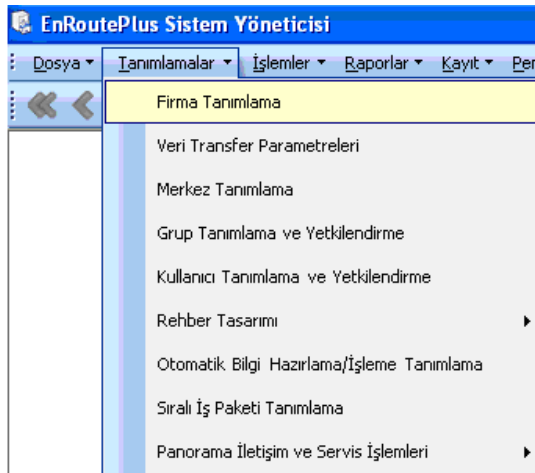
EnRoutePlus Sistem Yöneticisi

Dosya ▾ Tanımlamalar ▾ İşlemler ▾ Raporlar ▾ Kayıt ▾ Per

Firma Tanımlama

Veri Transfer Parametreleri

Merkez Tanımlama

Grup Tanımlama ve Yetkilendirme

Kullanıcı Tanımlama ve Yetkilendirme

Rehber Tasarımı

Otomatik Bilgi Hazırlama/İşleme Tanımlama

Sıralı İş Paketi Tanımlama

Panorama İletişim ve Servis İşlemleri